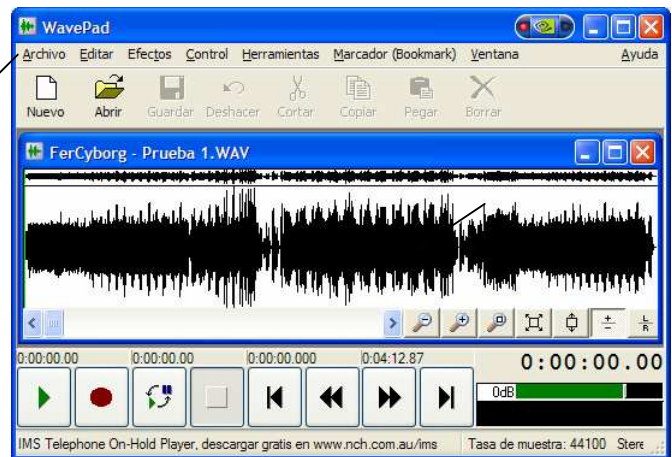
WavePad

Archivo Editar Efectos Control Herramientas Marcador (Bookmark) Ventana Ayuda

Nuevo Abrir Guardar Deshacer Cortar Copiar Pegar Borrar

FerCyborg - Prueba 1.WAV

0:00:00.00 0:00:00.00 0:00:00.000 0:04:12.87

0:00:00.00

0dB

IMS Telephone On-Hold Player, descargar gratis en www.nch.com.au/ims Tasa de muestra: 44100 Stere